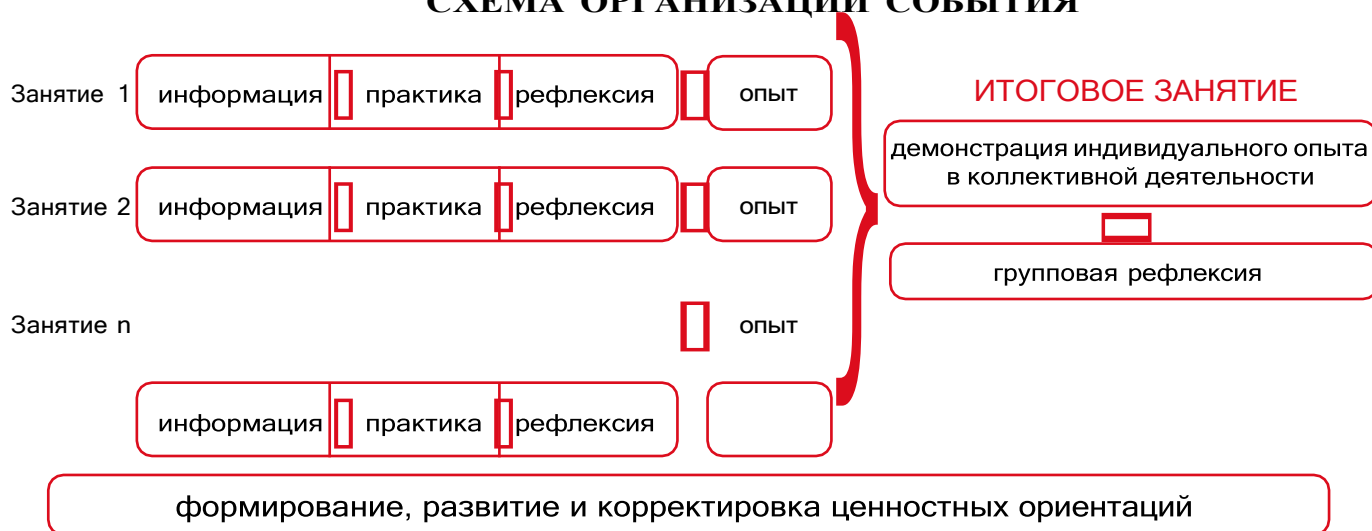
СХЕМА ОРГАНИЗАЦИИ СОБЫТИЯ

Занятие 1 информация практика рефлексия опыт

Занятие 2 информация практика рефлексия опыт

Занятие n опыт

информация практика рефлексия

ИТОГОВОЕ ЗАНЯТИЕ

демонстрация индивидуального опыта в коллективной деятельности

групповая рефлексия

формирование, развитие и корректировка ценностных ориентаций